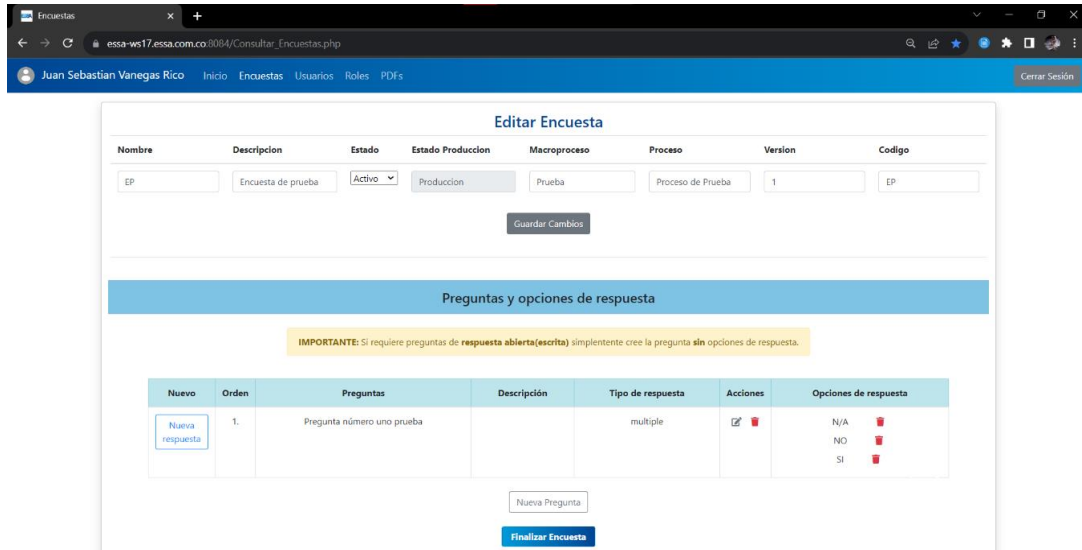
Encuestas

essa-ws17.essa.com.co:8084/Consultar_Encuestas.php

Juan Sebastian Vanegas Rico Inicio Encuestas Usuarios Roles PDFs

Cerrar Sesión

Editar Encuesta

| Nombre | Descripcion | Estado | Estado Produccion | Macroproceso | Proceso | Version | Codigo |
|---|---|---|---|---|---|---|---|
| EP | Encuesta de prueba | Activo | Produccion | Prueba | Proceso de Prueba | 1 | EP |

Guardar Cambios

Preguntas y opciones de respuesta

**IMPORTANTE:** Si requiere preguntas de **respuesta abierta(escrita)** simplentente cree la pregunta **sin** opciones de respuesta.

| Nuevo | Orden | Preguntas | Descripción | Tipo de respuesta | Acciones | Opciones de respuesta |
|---|---|---|---|---|---|---|
| Nueva respuesta | 1. | Pregunta número uno prueba | | multiple | | N/A NO SI |

Nueva Pregunta

Finalizar Encuesta